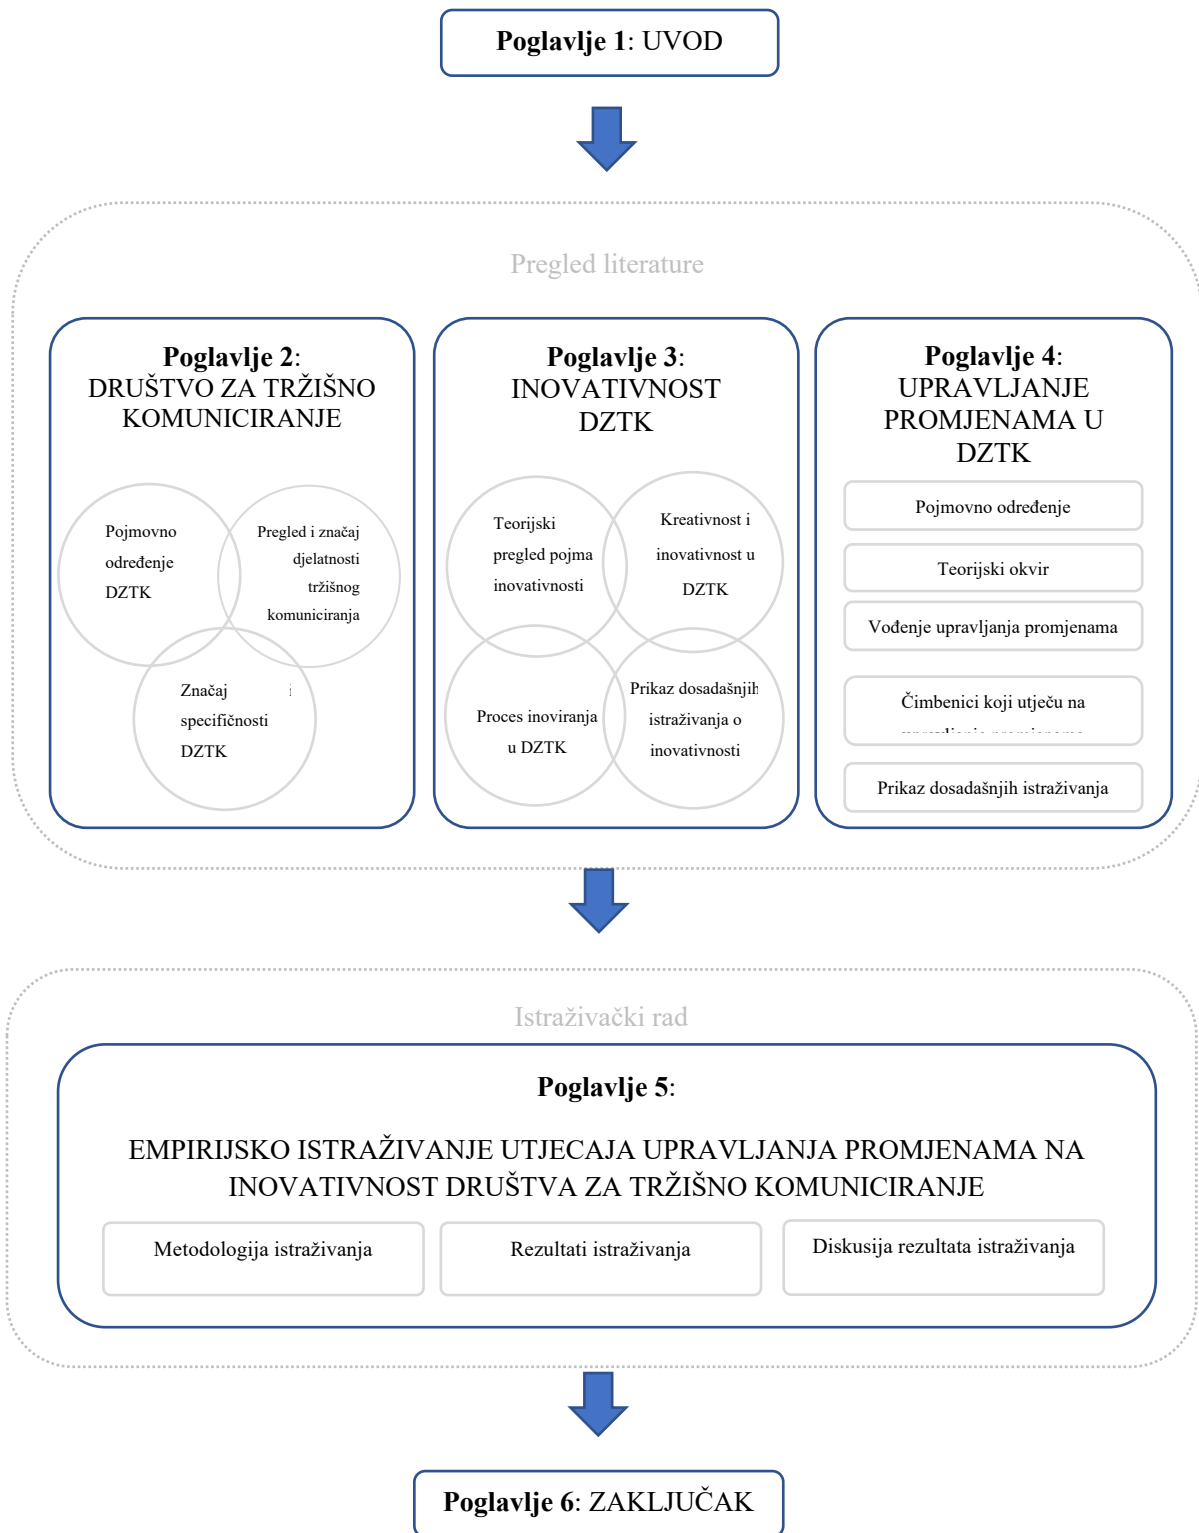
**Poglavlje 1**: UVOD

Pregled literature

**Poglavlje 2**: DRUŠTVO ZA TRŽIŠNO KOMUNICIRANJE

Pojmovno određenje DZTK

Pregled i značaj djelatnosti tržišnog komuniciranja

Značaj specifičnosti DZTK

**Poglavlje 3**: INOVATIVNOST DZTK

Teorijski pregled pojma inovativnosti

Kreativnost i inovativnost u DZTK

Proces inoviranja u DZTK

Prikaz dosadašnjih istraživanja o inovativnosti

**Poglavlje 4**: UPRAVLJANJE PROMJENAMA U DZTK

Pojmovno određenje

Teorijski okvir

Vođenje upravljanja promjenama

Čimbenici koji utječu na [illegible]

Prikaz dosadašnjih istraživanja

Istraživački rad

**Poglavlje 5**:

EMPIRIJSKO ISTRAŽIVANJE UTJECAJA UPRAVLJANJA PROMJENAMA NA INOVATIVNOST DRUŠTVA ZA TRŽIŠNO KOMUNICIRANJE

Metodologija istraživanja

Rezultati istraživanja

Diskusija rezultata istraživanja

**Poglavlje 6**: ZAKLJUČAK